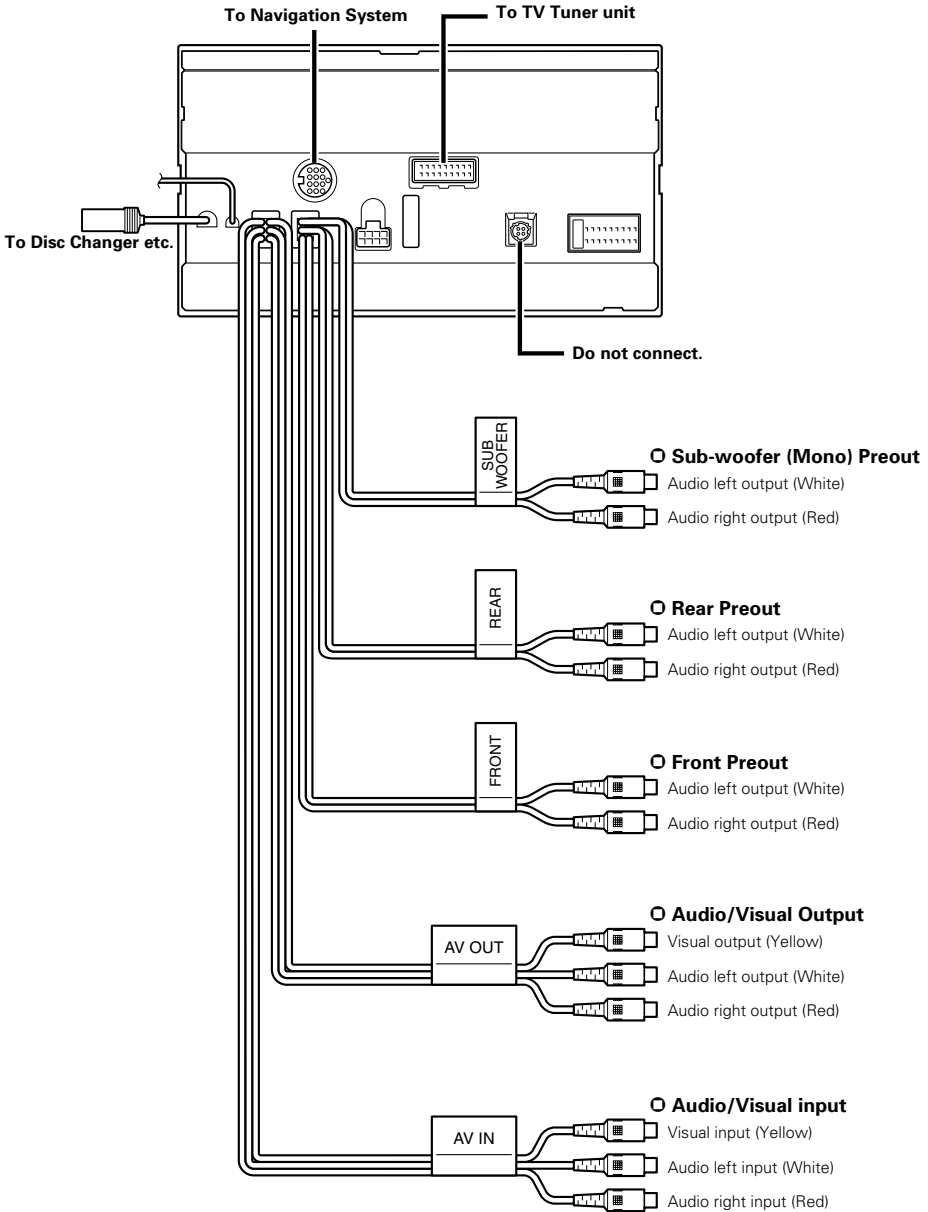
To Navigation System

To TV Tuner unit

To Disc Changer etc.

Do not connect.

SUB WOOFER

○ Sub-woofer (Mono) Preout
Audio left output (White)
Audio right output (Red)

REAR

○ Rear Preout
Audio left output (White)
Audio right output (Red)

FRONT

○ Front Preout
Audio left output (White)
Audio right output (Red)

AV OUT

○ Audio/Visual Output
Visual output (Yellow)
Audio left output (White)
Audio right output (Red)

AV IN

○ Audio/Visual input
Visual input (Yellow)
Audio left input (White)
Audio right input (Red)